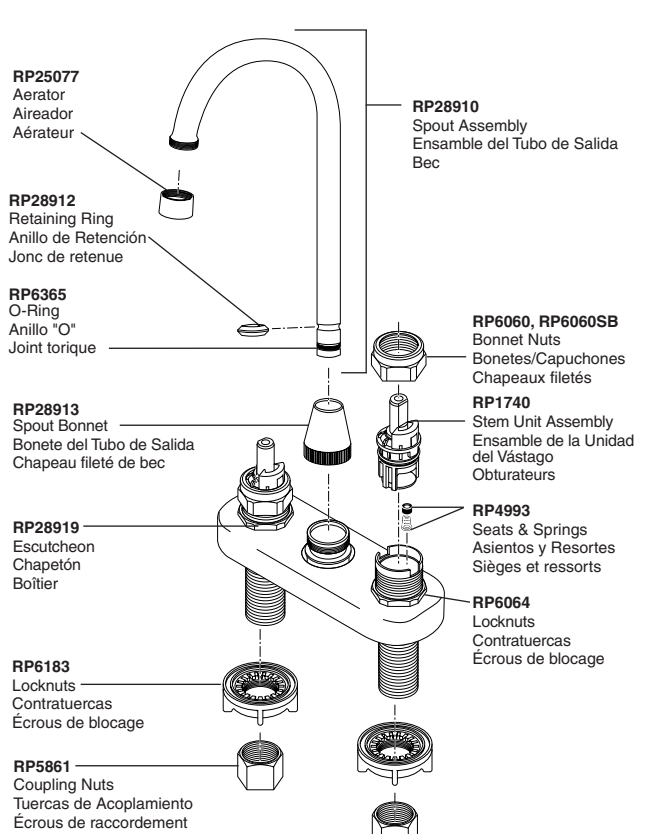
RP25077
Aerator
Aireador
Aérateur

RP28910
Spout Assembly
Ensamble del Tubo de Salida
Bec

RP28912
Retaining Ring
Anillo de Retención
Jonc de retenue

RP6365
O-Ring
Anillo "O"
Joint torique

RP6060, RP6060SB
Bonnet Nuts
Bonetes/Capuchones
Chapeaux filetés

RP28913
Spout Bonnet
Bonete del Tubo de Salida
Chapeau fileté de bec

RP1740
Stem Unit Assembly
Ensamble de la Unidad del Vástago
Obturateurs

RP4993
Seats & Springs
Asientos y Resortes
Sièges et ressorts

RP28919
Escutcheon
Chapetón
Boîtier

RP6064
Locknuts
Contratuercas
Écrous de blocage

RP6183
Locknuts
Contratuercas
Écrous de blocage

RP5861
Coupling Nuts
Tuercas de Acoplamiento
Écrous de raccordement